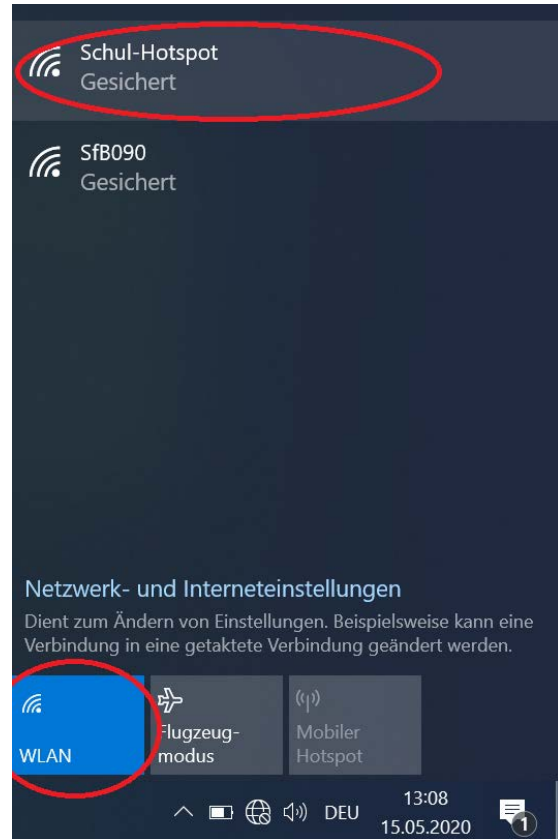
Schul-Hotspot
Gesichert

SfB090
Gesichert

Netzwerk- und Interneteinstellungen

Dient zum Ändern von Einstellungen. Beispielsweise kann eine Verbindung in eine getaktete Verbindung geändert werden.

WLAN

Flugzeugmodus

Mobiler Hotspot

DEU

13:08
15.05.2020

1